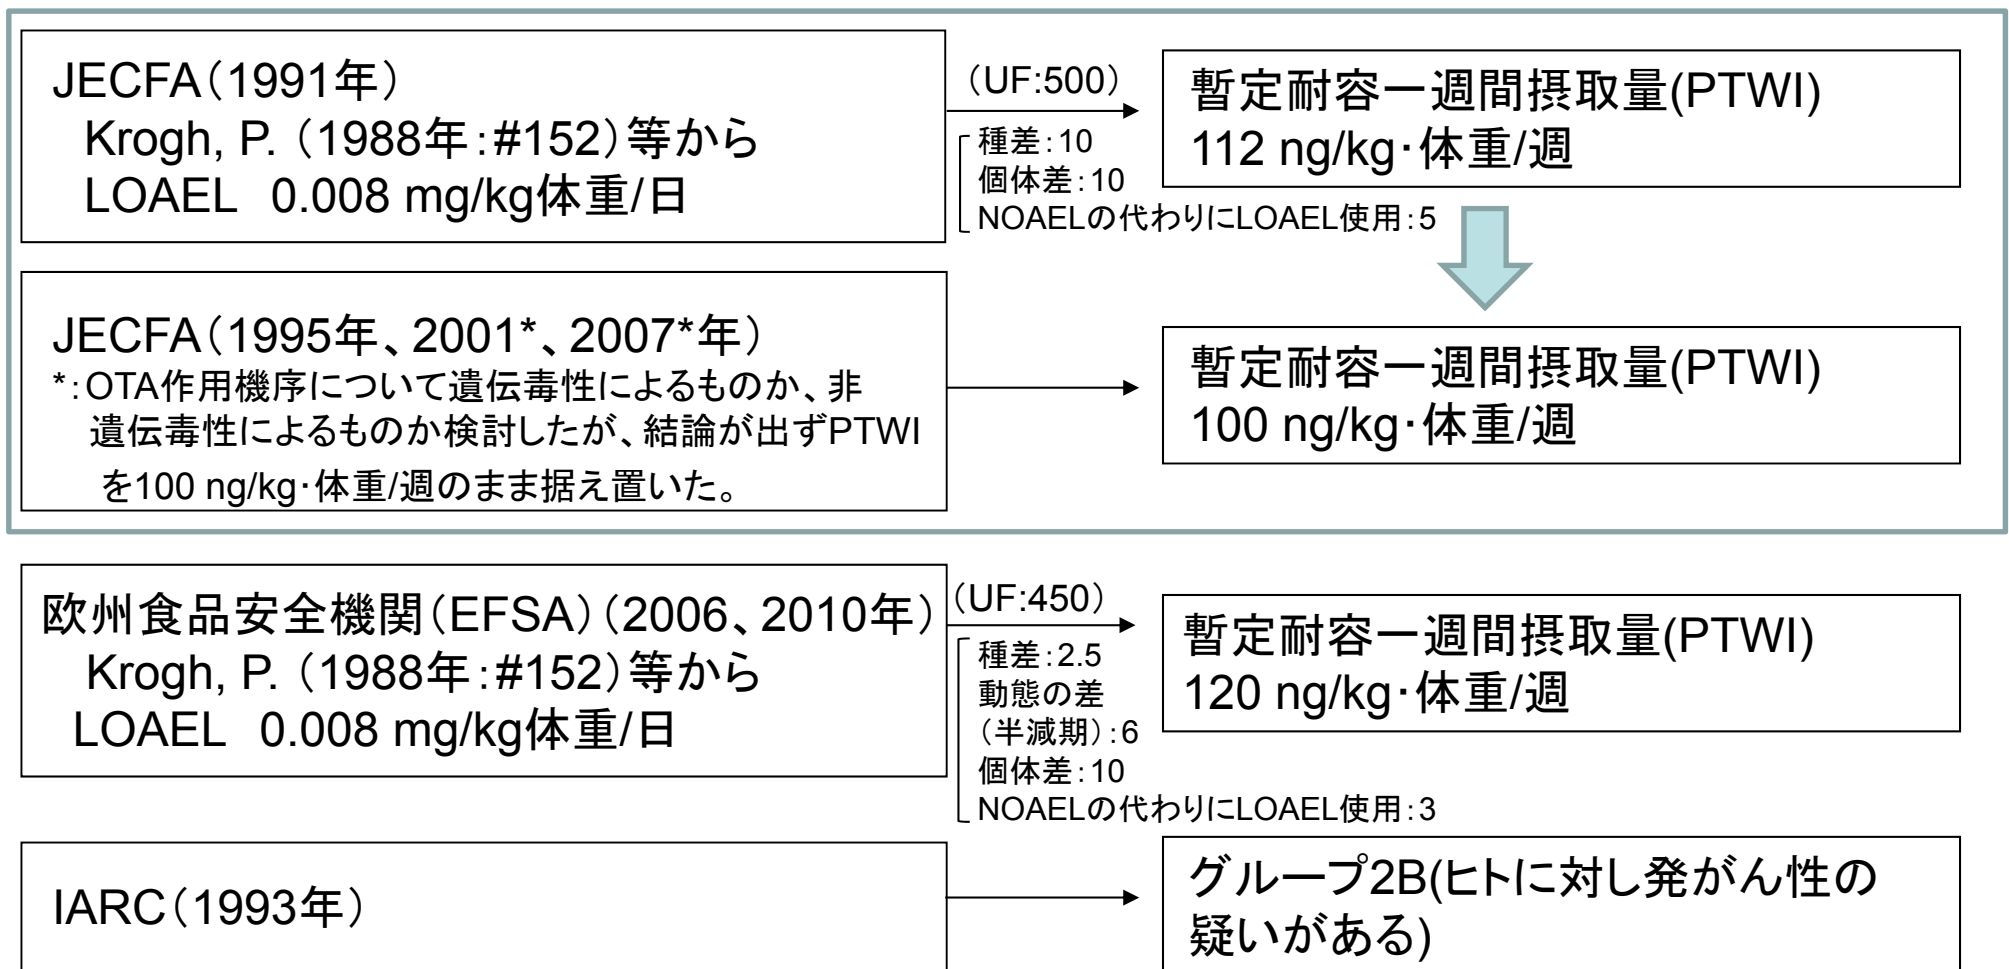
JECFA（1991年）
Krogh, P.（1988年：#152）等から
LOAEL 0.008 mg/kg体重/日

（UF:500）
種差：10
個体差：10
NOAELの代わりにLOAEL使用：5

暫定耐容一週間摂取量(PTWI)
112 ng/kg･体重/週

JECFA（1995年、2001*、2007*年）
*：OTA作用機序について遺伝毒性によるものか、非遺伝毒性によるものか検討したが、結論が出ずPTWIを100 ng/kg･体重/週のまま据え置いた。

暫定耐容一週間摂取量(PTWI)
100 ng/kg･体重/週

欧州食品安全機関（EFSA）（2006、2010年）
Krogh, P.（1988年：#152）等から
LOAEL 0.008 mg/kg体重/日

（UF:450）
種差：2.5
動態の差（半減期）：6
個体差：10
NOAELの代わりにLOAEL使用：3

暫定耐容一週間摂取量(PTWI)
120 ng/kg･体重/週

IARC（1993年）

グループ2B(ヒトに対し発がん性の疑いがある)